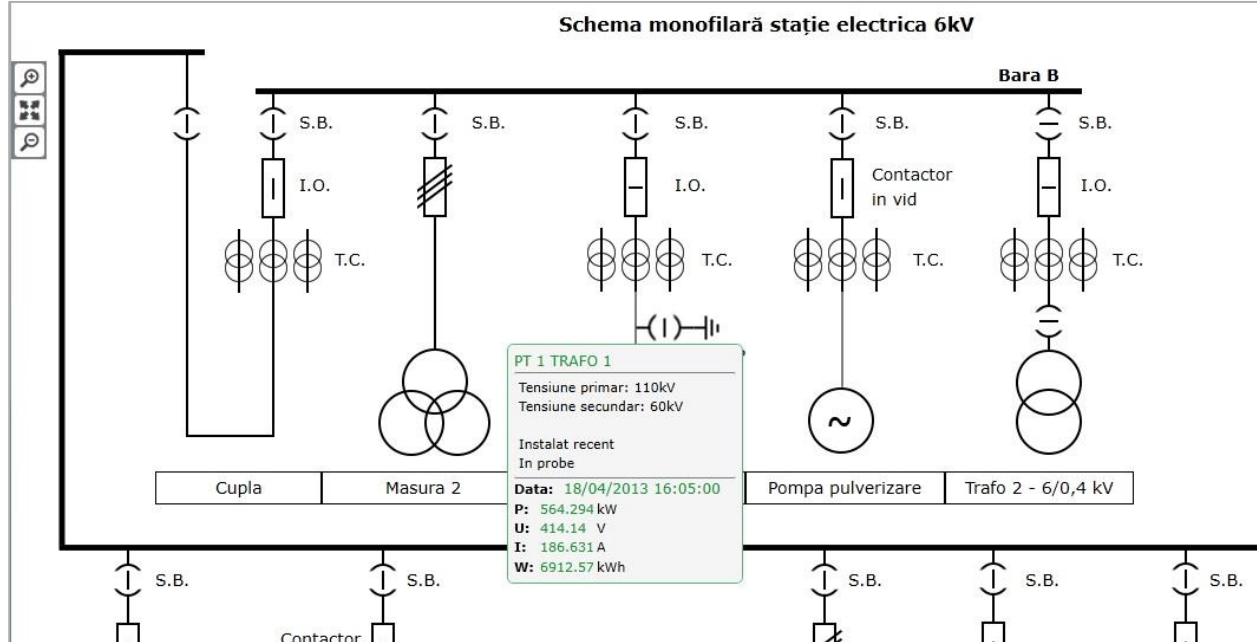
Schema monofilară stație electrica 6kV

Bara B

S.B.
S.B.
S.B.
S.B.
S.B.

I.O.
I.O.
Contactor in vid
I.O.

T.C.
T.C.
T.C.
T.C.

PT 1 TRAFO 1
Tensiune primar: 110kV
Tensiune secundar: 60kV

Instalat recent
In probe

Data: 18/04/2013 16:05:00
P: 564.294 kW
U: 414.14 V
I: 186.631 A
W: 6912.57 kWh

| Cupla | Masura 2 | Pompa pulverizare | Trafo 2 - 6/0,4 kV |
|---|---|---|---|

S.B.
S.B.
S.B.
S.B.
S.B.

Contactor